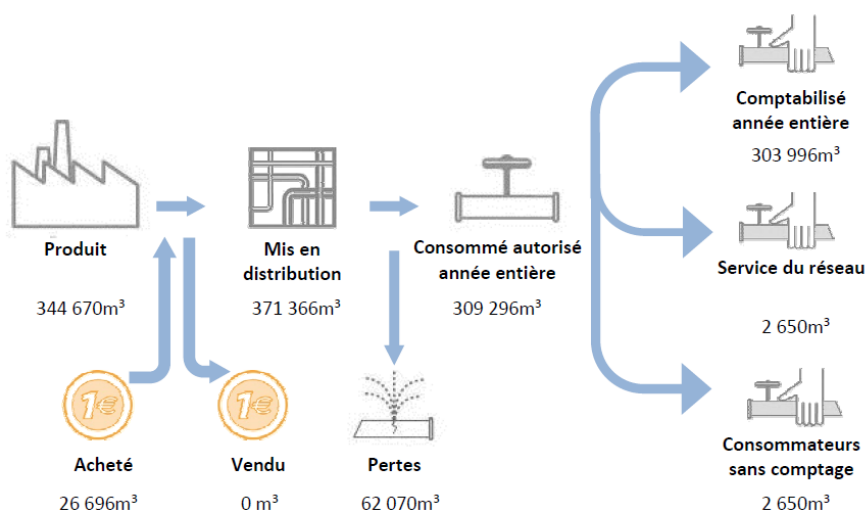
Produit

344 670m³

Mis en distribution

371 366m³

Consommé autorisé année entière

309 296m³

Comptabilisé année entière

303 996m³

Service du réseau

2 650m³

Consommateurs sans comptage

2 650m³

1€

Acheté

26 696m³

1€

Vendu

0 m³

Pertes

62 070m³